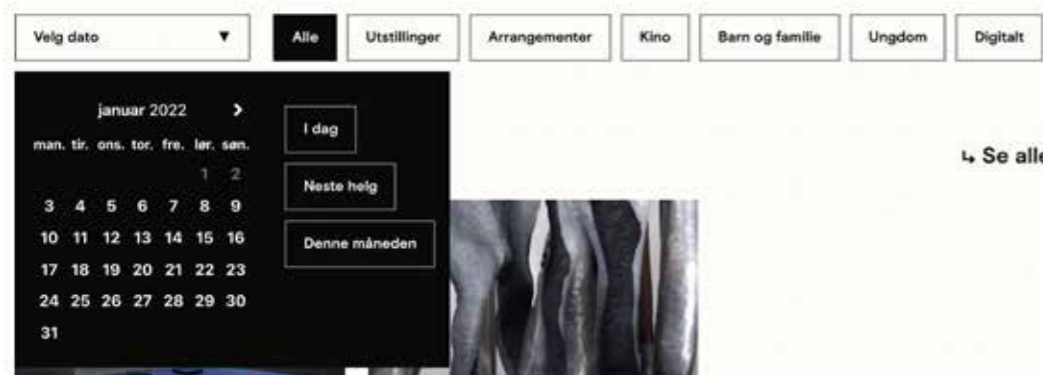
Velg dato ▼

Alle | Utstillinger | Arrangementer | Kino | Barn og familie | Ungdom | Digitalt

januar 2022 >

| man. | tir. | ons. | tor. | fre. | lør. | søn. |
|---|---|---|---|---|---|---|
| | | | | | 1 | 2 |
| 3 | 4 | 5 | 6 | 7 | 8 | 9 |
| 10 | 11 | 12 | 13 | 14 | 15 | 16 |
| 17 | 18 | 19 | 20 | 21 | 22 | 23 |
| 24 | 25 | 26 | 27 | 28 | 29 | 30 |
| 31 | | | | | | |

I dag

Neste helg

Denne måneden

↳ Se all